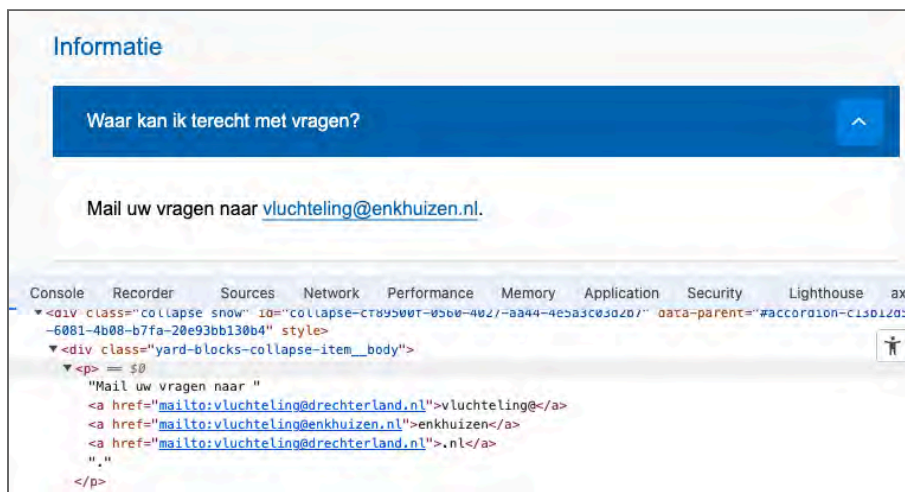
Informatie

Waar kan ik terecht met vragen?

Mail uw vragen naar vluchteling@enkhuizen.nl.

Console Recorder Sources Network Performance Memory Application Security Lighthouse ax

▼<div class="collapse show" id="collapse-c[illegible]-0560-4027-aa44-4e5a3c03d2b7" data-parent="#accordion-c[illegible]-6081-4b08-b7fa-20e93bb130b4" style>
▼<div class="yard-blocks-collapse-item__body">
▼<p> == $0
"Mail uw vragen naar "
<a href="mailto:vluchteling@drechterland.nl">vluchteling@</a>
<a href="mailto:vluchteling@enkhuizen.nl">enkhuizen</a>
<a href="mailto:vluchteling@drechterland.nl">.nl</a>
"."
</p>